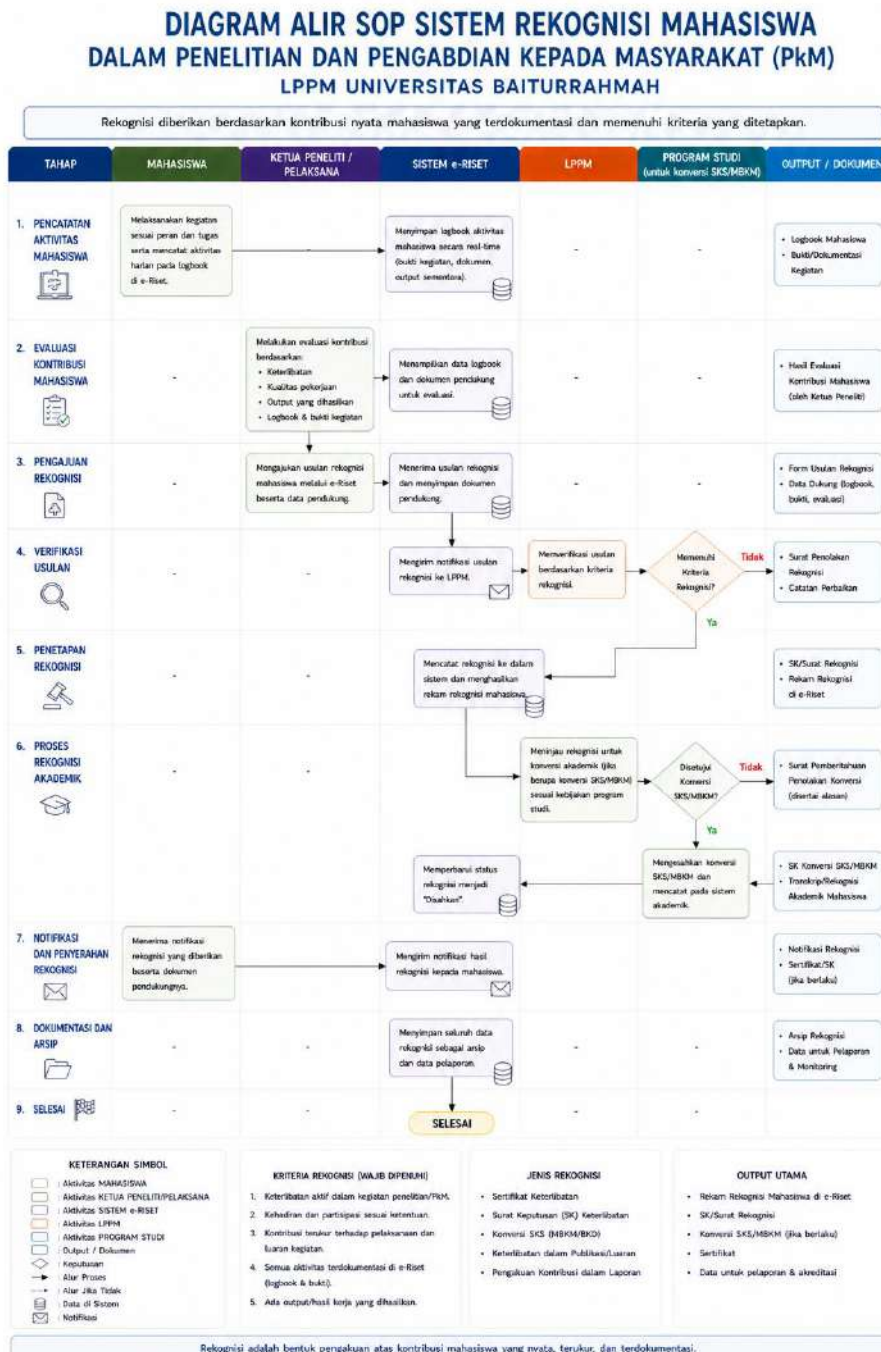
DIAGRAM ALIR SOP SISTEM REKOGNISI MAHASISWA
DALAM PENELITIAN DAN PENGABDIAN KEPADA MASYARAKAT (PkM)
LPPM UNIVERSITAS BAITURRAHMAH

Rekognisi diberikan berdasarkan kontribusi nyata mahasiswa yang terdokumentasi dan memenuhi kriteria yang ditetapkan.

| TAHAP | MAHASISWA | KETUA PENELITI / PELAKSANA | SISTEM e-RISET | LPPM | PROGRAM STUDI (untuk konversi SKS/MBKM) | OUTPUT / DOKUMEN |
|---|---|---|---|---|---|---|
| 1. PENCATATAN AKTIVITAS MAHASISWA | Melaksanakan kegiatan sesuai peran dan tugas serta mencatat aktivitas harian pada logbook di e-Riset. | - | Menyimpan logbook aktivitas mahasiswa secara real-time (bukti kegiatan, dokumen, output sementara). | - | - | • Logbook Mahasiswa • Bukti/Dokumentasi Kegiatan |
| 2. EVALUASI KONTRIBUSI MAHASISWA | - | Melakukan evaluasi kontribusi berdasarkan: • Keterlibatan • Kualitas pekerjaan • Output yang dihasilkan • Logbook & bukti kegiatan | Menampilkan data logbook dan dokumen pendukung untuk evaluasi. | - | - | • Hasil Evaluasi Kontribusi Mahasiswa (oleh Ketua Peneliti) |
| 3. PENGAJUAN REKOGNISI | - | Mengajukan usulan rekognisi mahasiswa melalui e-Riset beserta data pendukung. | Menerima usulan rekognisi dan menyimpan dokumen pendukung. | - | - | • Form Usulan Rekognisi • Data Dukung (logbook, bukti, evaluasi) |
| 4. VERIFIKASI USULAN | - | - | Mengirim notifikasi usulan rekognisi ke LPPM. | Memverifikasi usulan berdasarkan kriteria rekognisi. | Memenuhi Kriteria Rekognisi? Tidak / Ya | • Surat Penolakan Rekognisi • Catatan Perbaikan |
| 5. PENETAPAN REKOGNISI | | | Mencatat rekognisi ke dalam sistem dan menghasilkan rekam rekognisi mahasiswa. | | | • SK/Surat Rekognisi • Rekam Rekognisi di e-Riset |
| 6. PROSES REKOGNISI AKADEMIK | - | - | Memperbarui status rekognisi menjadi "Disahkan". | Meninjau rekognisi untuk konversi akademik (jika berupa konversi SKS/MBKM) sesuai kebijakan program studi. | Disetujui Konversi SKS/MBKM? Tidak / Ya — Mengesahkan konversi SKS/MBKM dan mencatat pada sistem akademik. | • Surat Pemberitahuan Penolakan Konversi (disertai alasan) • SK Konversi SKS/MBKM • Transkrip/Rekognisi Akademik Mahasiswa |
| 7. NOTIFIKASI DAN PENYERAHAN REKOGNISI | Menerima notifikasi rekognisi yang diberikan beserta dokumen pendukungnya. | | Mengirim notifikasi hasil rekognisi kepada mahasiswa. | | | • Notifikasi Rekognisi • Sertifikat/SK (jika berlaku) |
| 8. DOKUMENTASI DAN ARSIP | - | - | Menyimpan seluruh data rekognisi sebagai arsip dan data pelaporan. | - | - | • Arsip Rekognisi • Data untuk Pelaporan & Monitoring |
| 9. SELESAI | - | - | SELESAI | - | - | - |

KETERANGAN SIMBOL
Aktivitas MAHASISWA
Aktivitas KETUA PENELITI/PELAKSANA
Aktivitas SISTEM e-RISET
Aktivitas LPPM
Aktivitas PROGRAM STUDI
Output / Dokumen
Keputusan
Alur Proses
Alur Jika Tidak
Data di Sistem
Notifikasi

KRITERIA REKOGNISI (WAJIB DIPENUHI)
1. Keterlibatan aktif dalam kegiatan penelitian/PkM.
2. Kehadiran dan partisipasi sesuai ketentuan.
3. Kontribusi terukur terhadap pelaksanaan dan luaran kegiatan.
4. Semua aktivitas terdokumentasi di e-Riset (logbook & bukti).
5. Ada output/hasil kerja yang dihasilkan.

JENIS REKOGNISI
• Sertifikat Keterlibatan
• Surat Keputusan (SK) Keterlibatan
• Konversi SKS (MBKM/BKD)
• Keterlibatan dalam Publikasi/Luaran
• Pengakuan Kontribusi dalam Laporan

OUTPUT UTAMA
• Rekam Rekognisi Mahasiswa di e-Riset
• SK/Surat Rekognisi
• Konversi SKS/MBKM (jika berlaku)
• Sertifikat
• Data untuk pelaporan & akreditasi

Rekognisi adalah bentuk pengakuan atas kontribusi mahasiswa yang nyata, terukur, dan terdokumentasi.